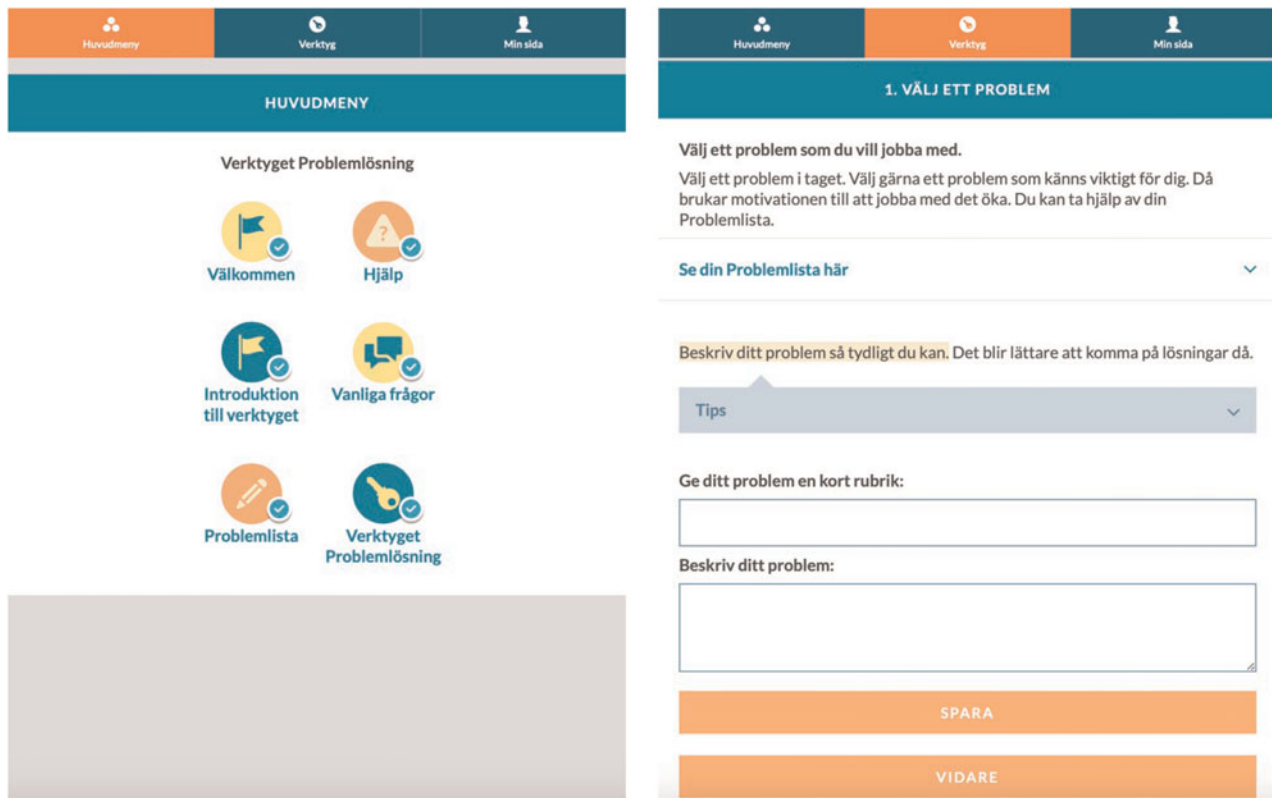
Huvudmeny
Verktyg
Min sida

HUVUDMENY

Verktyget Problemlösning

Välkommen
Hjälp
Introduktion till verktyget
Vanliga frågor
Problemlista
Verktyget Problemlösning

Huvudmeny
Verktyg
Min sida

1. VÄLJ ETT PROBLEM

Välj ett problem som du vill jobba med.
Välj ett problem i taget. Välj gärna ett problem som känns viktigt för dig. Då brukar motivationen till att jobba med det öka. Du kan ta hjälp av din Problemlista.

Se din Problemlista här

Beskriv ditt problem så tydligt du kan. Det blir lättare att komma på lösningar då.

Tips

Ge ditt problem en kort rubrik:

Beskriv ditt problem:

SPARA

VIDARE